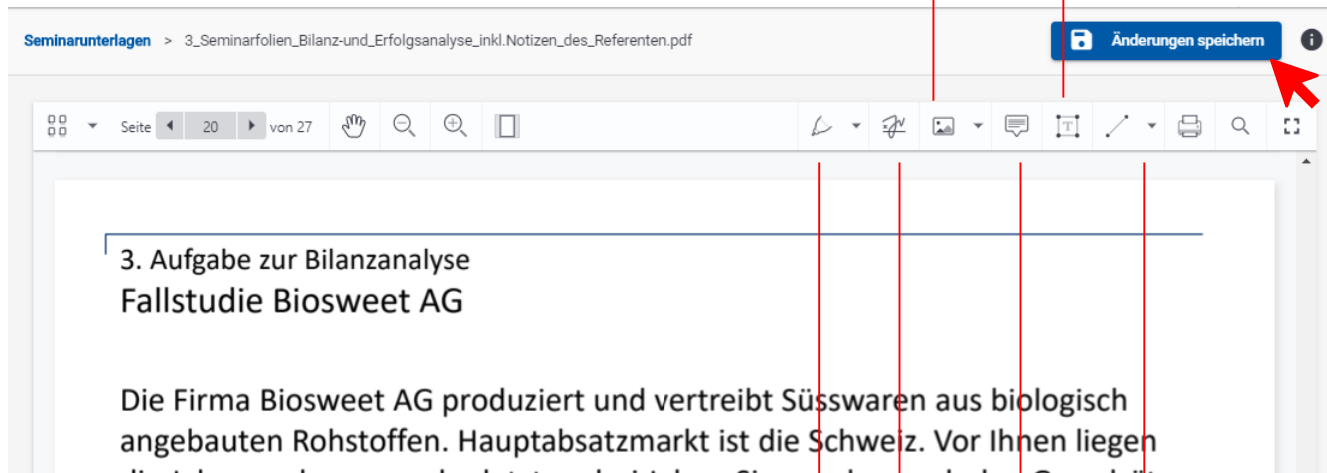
Seminarunterlagen > 3_Seminarfolien_Bilanz-und_Erfolgsanalyse_inkl.Notizen_des_Referenten.pdf

Änderungen speichern

Seite 20 von 27

3. Aufgabe zur Bilanzanalyse

Fallstudie Biosweet AG

Die Firma Biosweet AG produziert und vertreibt Süsswaren aus biologisch angebauten Rohstoffen. Hauptabsatzmarkt ist die Schweiz. Vor Ihnen liegen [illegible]